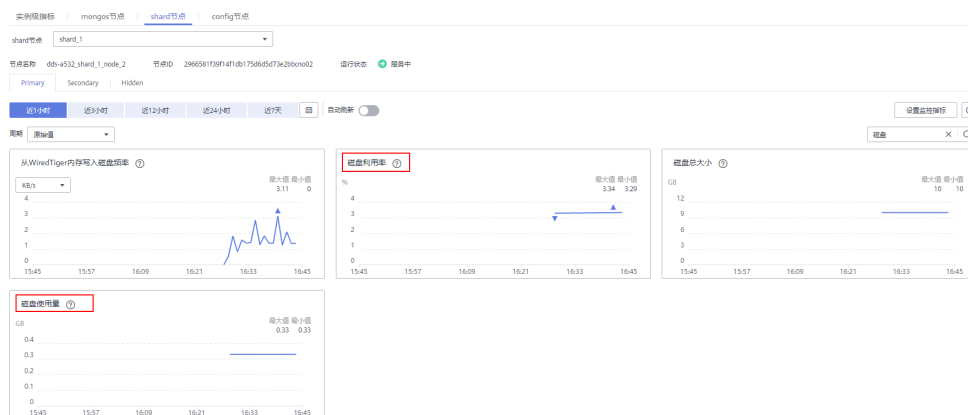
实例级指标 | mongos节点 | shard节点 | config节点

shard节点 shard_1

节点名称 dds-a532_shard_1_node_2 节点ID 2966581f39f14f1db175d6d5d73e2bbcno02 运行状态 服务中

Primary | Secondary | Hidden

近1小时 | 近3小时 | 近12小时 | 近24小时 | 近7天 | 自动刷新

设置监控指标

周期 原始值

磁盘

从WiredTiger内存写入磁盘频率 ⑦

KB/s

最大值 最小值
3.11 0

4
3
2
1
0
15:45 15:57 16:09 16:21 16:33 16:45

磁盘利用率 ⑦

%

最大值 最小值
3.34 3.29

4
3
2
1
0
15:45 15:57 16:09 16:21 16:33 16:45

磁盘总大小 ⑦

GB

最大值 最小值
10 10

12
9
6
3
0
15:45 15:57 16:09 16:21 16:33 16:45

磁盘使用量 ⑦

GB

最大值 最小值
0.33 0.33

0.4
0.3
0.2
0.1
0
15:45 15:57 16:09 16:21 16:33 16:45